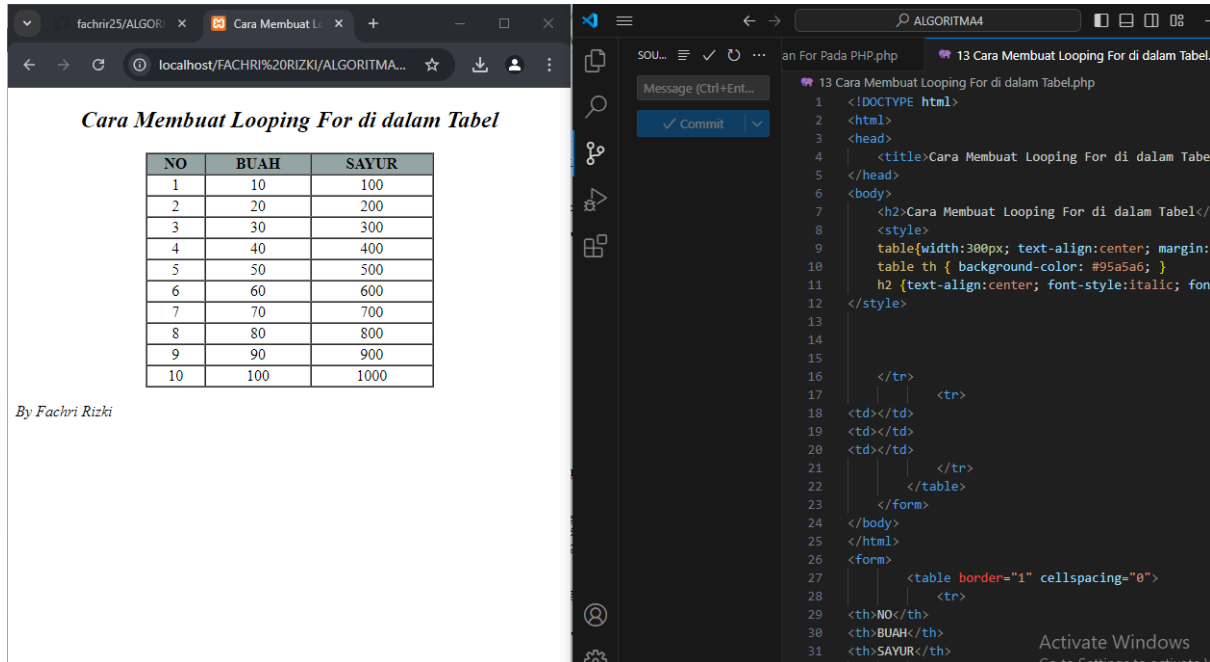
fachrir25/ALGORI ×
Cara Membuat Lo ×
+
localhost/FACHRI%20RIZKI/ALGORITMA...

Cara Membuat Looping For di dalam Tabel

| NO | BUAH | SAYUR |
|---|---|---|
| 1 | 10 | 100 |
| 2 | 20 | 200 |
| 3 | 30 | 300 |
| 4 | 40 | 400 |
| 5 | 50 | 500 |
| 6 | 60 | 600 |
| 7 | 70 | 700 |
| 8 | 80 | 800 |
| 9 | 90 | 900 |
| 10 | 100 | 1000 |

By Fachri Rizki

ALGORITMA4
SOU...
Message (Ctrl+Ent...
✓ Commit
an For Pada PHP.php
13 Cara Membuat Looping For di dalam Tabel.
13 Cara Membuat Looping For di dalam Tabel.php
1 <!DOCTYPE html>
2 <html>
3 <head>
4 <title>Cara Membuat Looping For di dalam Tabe
5 </head>
6 <body>
7 <h2>Cara Membuat Looping For di dalam Tabel</
8 <style>
9 table{width:300px; text-align:center; margin:
10 table th { background-color: #95a5a6; }
11 h2 {text-align:center; font-style:italic; fon
12 </style>
13
14
15
16 </tr>
17 <tr>
18 <td></td>
19 <td></td>
20 <td></td>
21 </tr>
22 </table>
23 </form>
24 </body>
25 </html>
26 <form>
27 <table border="1" cellspacing="0">
28 <tr>
29 <th>NO</th>
30 <th>BUAH</th>
31 <th>SAYUR</th>

Activate Windows
Go to Settings to activate